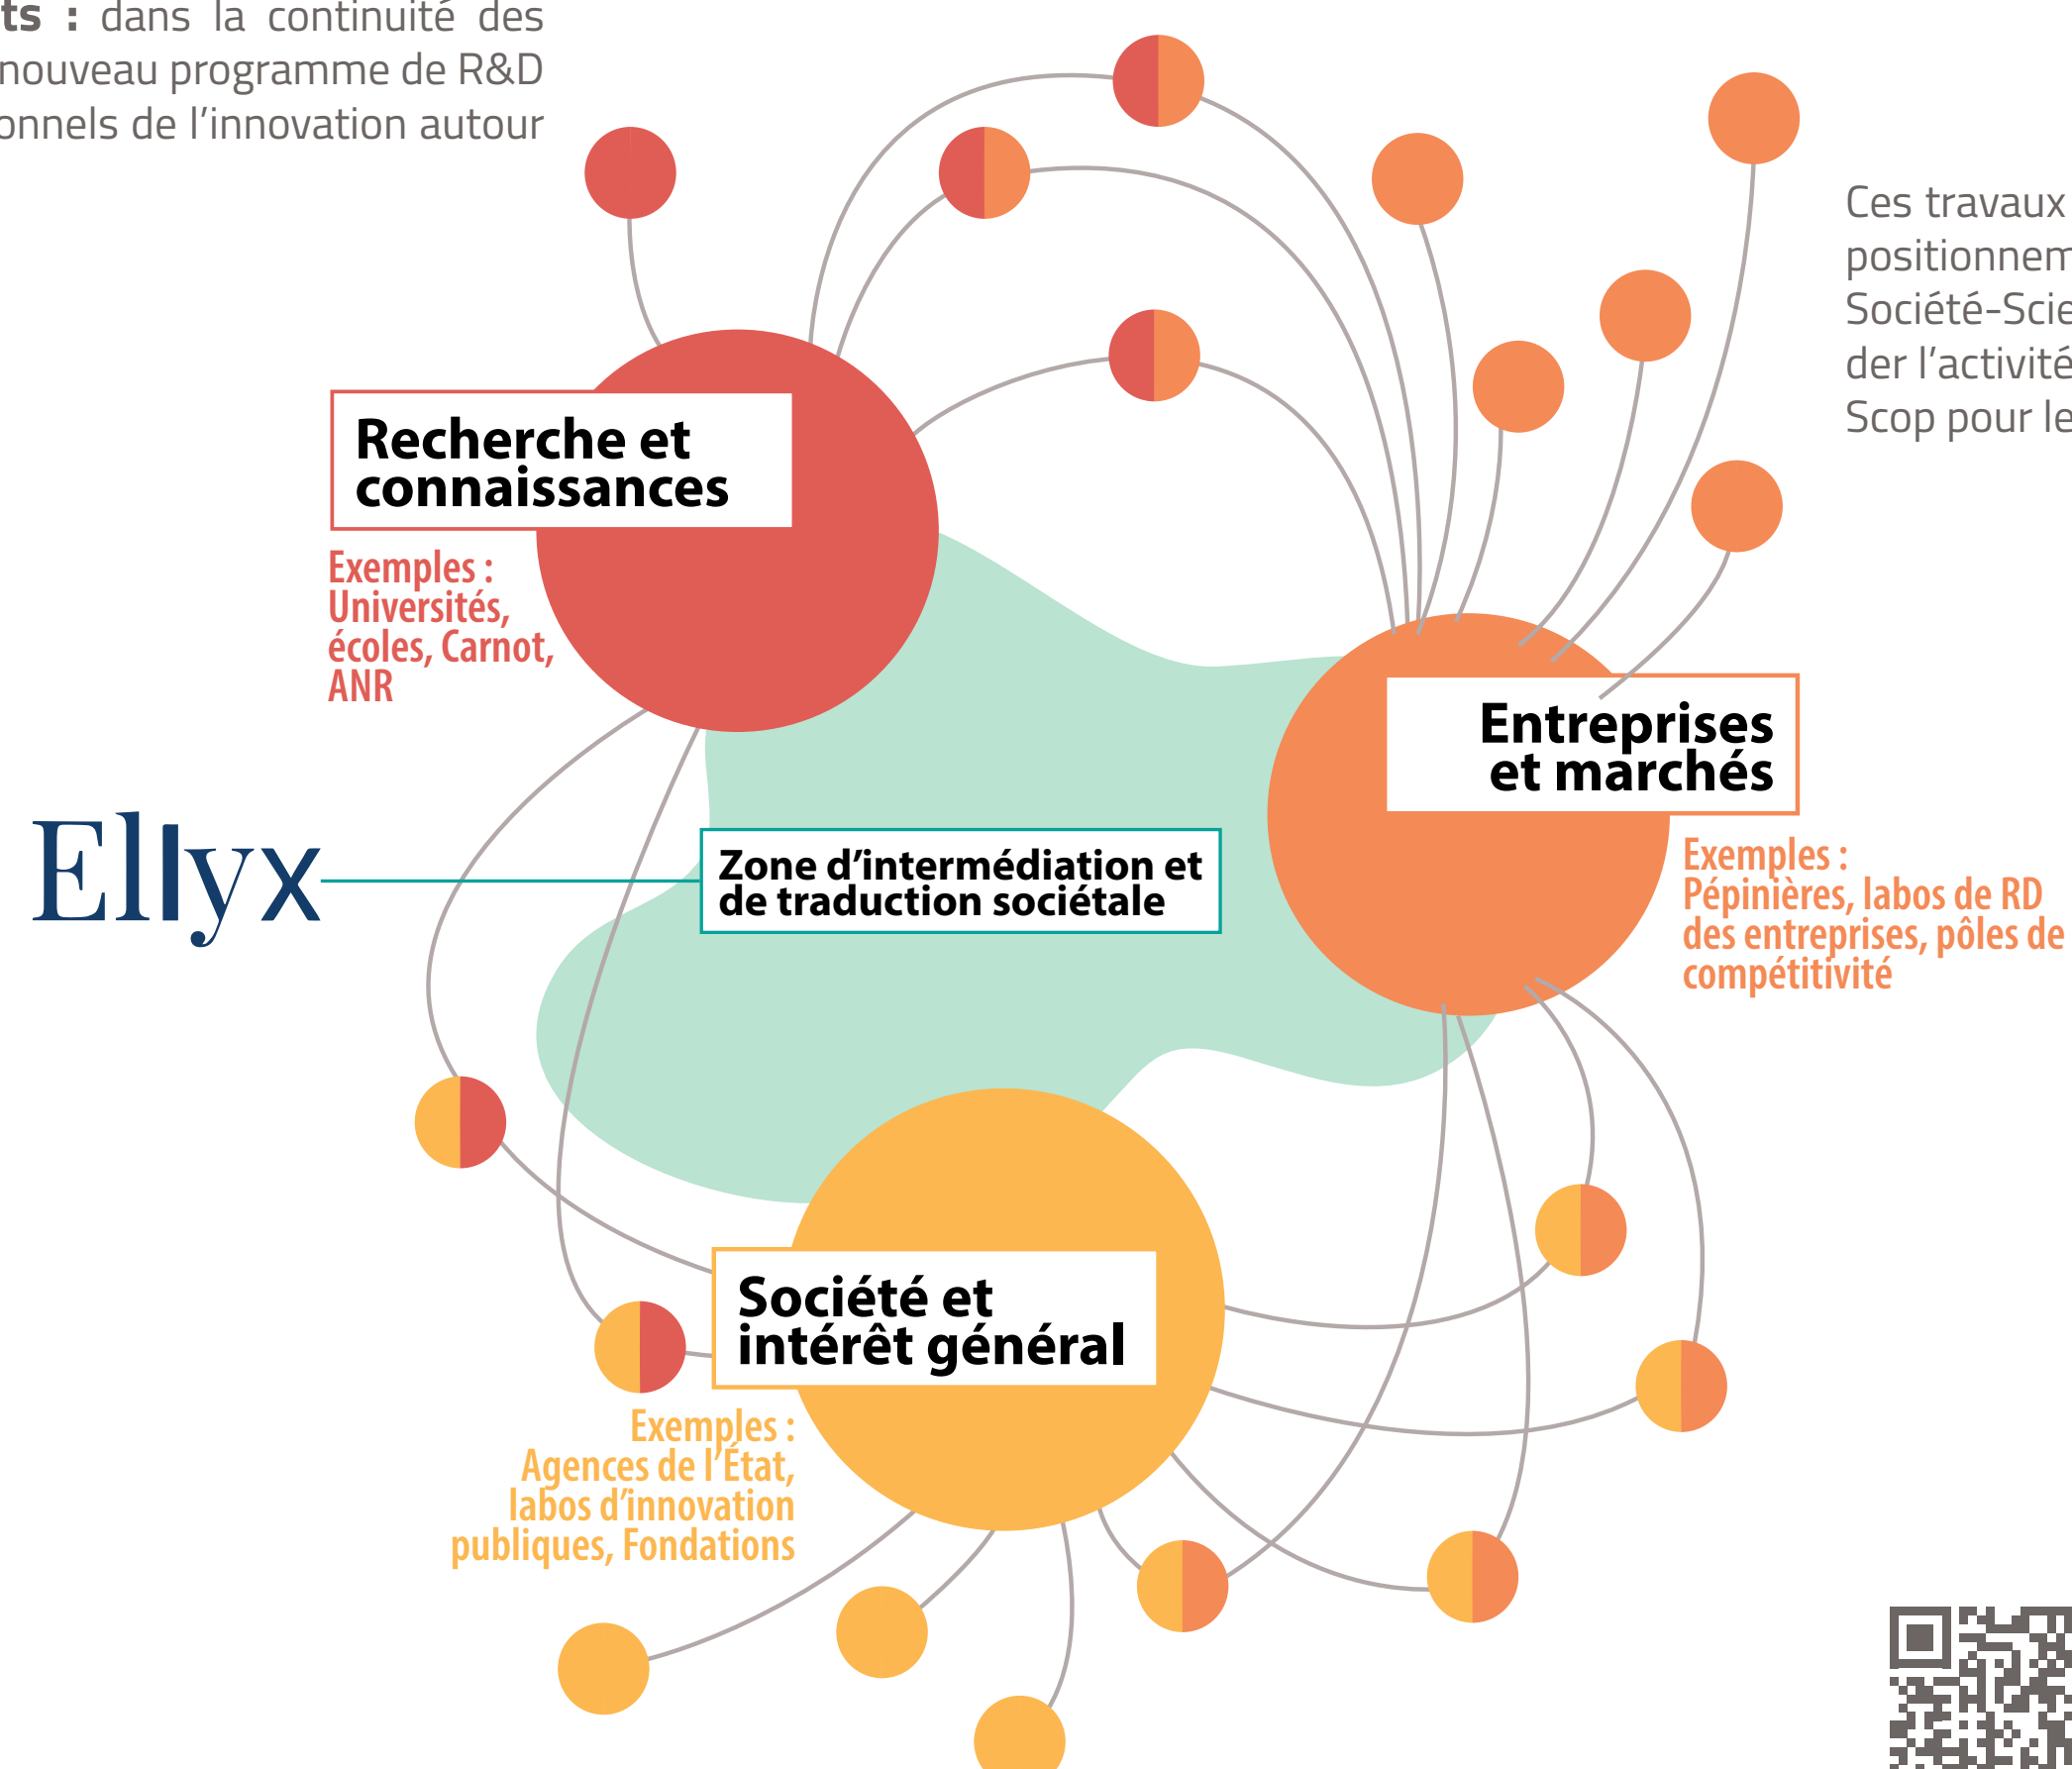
ts : dans la continuité des nouveau programme de R&D onnels de l'innovation autour

Ces travaux positionnem Société-Scie der l'activité Scop pour le

Recherche et connaissances

Exemples : Universités, écoles, Carnot, ANR

Entreprises et marchés

Exemples : Pépinières, labos de RD des entreprises, pôles de compétitivité

Ellyx

Zone d'intermédiation et de traduction sociétale

Société et intérêt général

Exemples : Agences de l'État, labos d'innovation publiques, Fondations